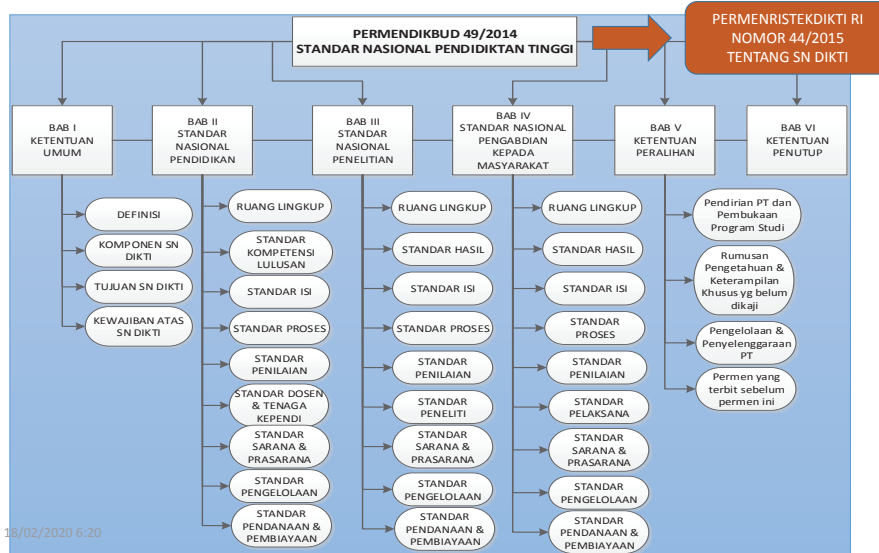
PERMENDIKBUD 49/2014
STANDAR NASIONAL PENDIDIKTAN TINGGI

PERMENRISTEKDIKTI RI NOMOR 44/2015 TENTANG SN DIKTI

BAB I
KETENTUAN UMUM

DEFINISI

KOMPONEN SN DIKTI

TUJUAN SN DIKTI

KEWAJIBAN ATAS SN DIKTI

BAB II
STANDAR NASIONAL PENDIDIKAN

RUANG LINGKUP

STANDAR KOMPETENSI LULUSAN

STANDAR ISI

STANDAR PROSES

STANDAR PENILAIAN

STANDAR DOSEN & TENAGA KEPENDI

STANDAR SARANA & PRASARANA

STANDAR PENGELOLAAN

STANDAR PENDANAAN & PEMBIAYAAN

BAB III
STANDAR NASIONAL PENELITIAN

RUANG LINGKUP

STANDAR HASIL

STANDAR ISI

STANDAR PROSES

STANDAR PENILAIAN

STANDAR PENELITI

STANDAR SARANA & PRASARANA

STANDAR PENGELOLAAN

STANDAR PENDANAAN & PEMBIAYAAN

BAB IV
STANDAR NASIONAL PENGABDIAN KEPADA MASYARAKAT

RUANG LINGKUP

STANDAR HASIL

STANDAR ISI

STANDAR PROSES

STANDAR PENILAIAN

STANDAR PELAKSANA

STANDAR SARANA & PRASARANA

STANDAR PENGELOLAAN

STANDAR PENDANAAN & PEMBIAYAAN

BAB V
KETENTUAN PERALIHAN

Pendirian PT dan Pembukaan Program Studi

Rumusan Pengetahuan & Keterampilan Khusus yg belum dikaji

Pengelolaan & Penyelenggaraan PT

Permen yang terbit sebelum permen ini

BAB VI
KETENTUAN PENUTUP

18/02/2020 6:20